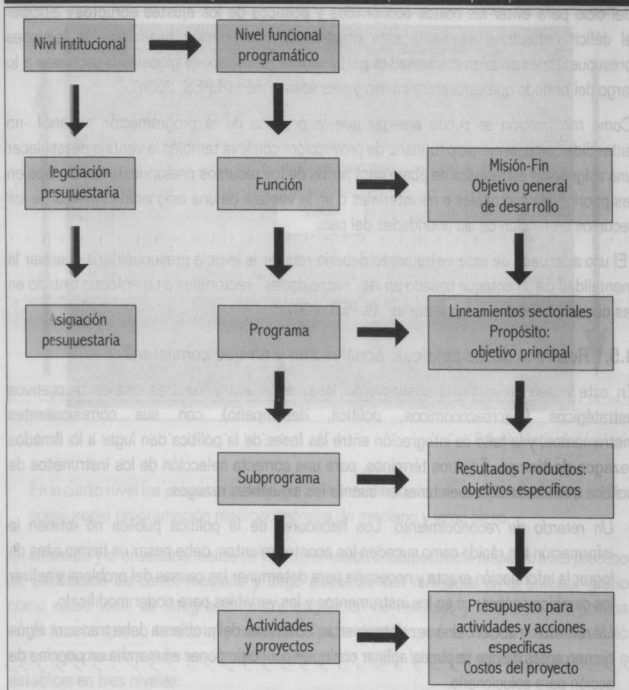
Nivl intitucional

Nivel funcional programático

legciación presujuestaria

Función

Misión-Fin
Objetivo general de desarrollo

Asignación presujuestaria

Programa

Lineamientos sectoriales
Propósito:
objetivo principal

Subprograma

Resultados Productos:
objetivos específicos

Actividades y proyectos

Presupuesto para actividades y acciones específicas
Costos del proyecto